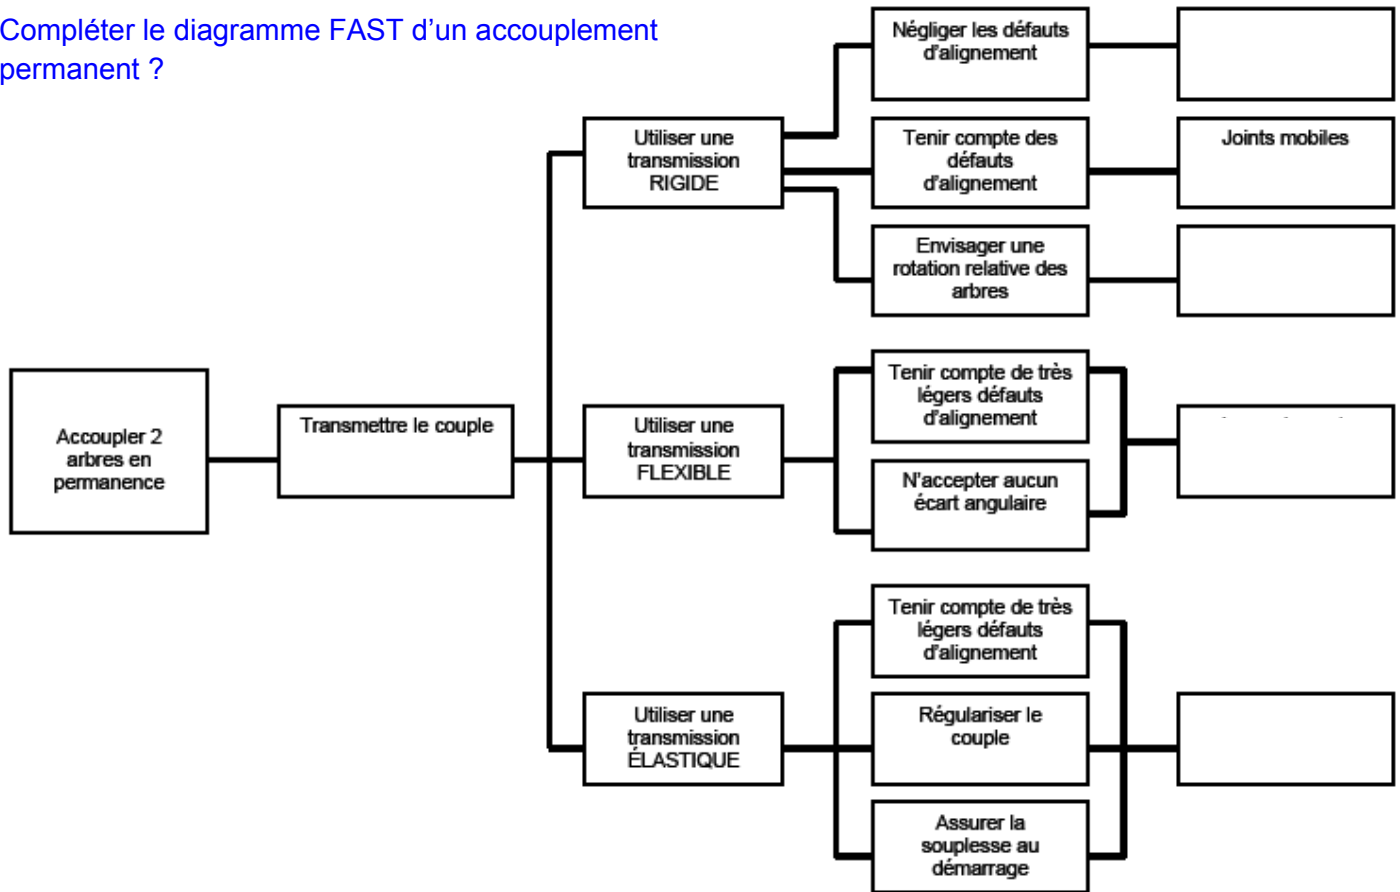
Compléter le diagramme FAST d'un accouplement permanent ?

Accoupler 2 arbres en permanence

Transmettre le couple

Utiliser une transmission RIGIDE

Négliger les défauts d'alignement

Tenir compte des défauts d'alignement

Joints mobiles

Envisager une rotation relative des arbres

Utiliser une transmission FLEXIBLE

Tenir compte de très légers défauts d'alignement

N'accepter aucun écart angulaire

Utiliser une transmission ÉLASTIQUE

Tenir compte de très légers défauts d'alignement

Régulariser le couple

Assurer la souplesse au démarrage